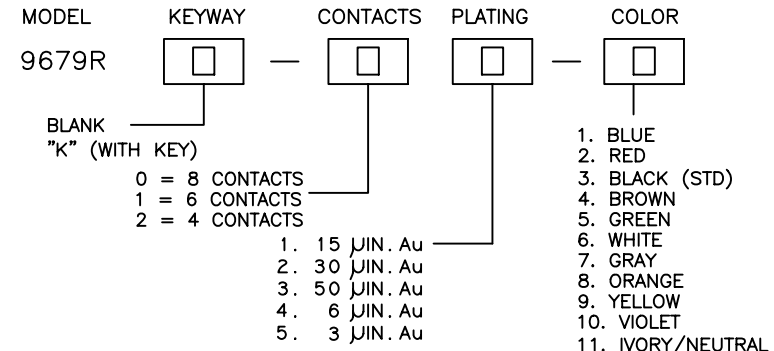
MODEL KEYWAY CONTACTS PLATING COLOR

9679R — —

BLANK
"K" (WITH KEY)

0 = 8 CONTACTS
1 = 6 CONTACTS
2 = 4 CONTACTS

1. 15 µIN. Au
2. 30 µIN. Au
3. 50 µIN. Au
4. 6 µIN. Au
5. 3 µIN. Au

1. BLUE
2. RED
3. BLACK (STD)
4. BROWN
5. GREEN
6. WHITE
7. GRAY
8. ORANGE
9. YELLOW
10. VIOLET
11. IVORY/NEUTRAL